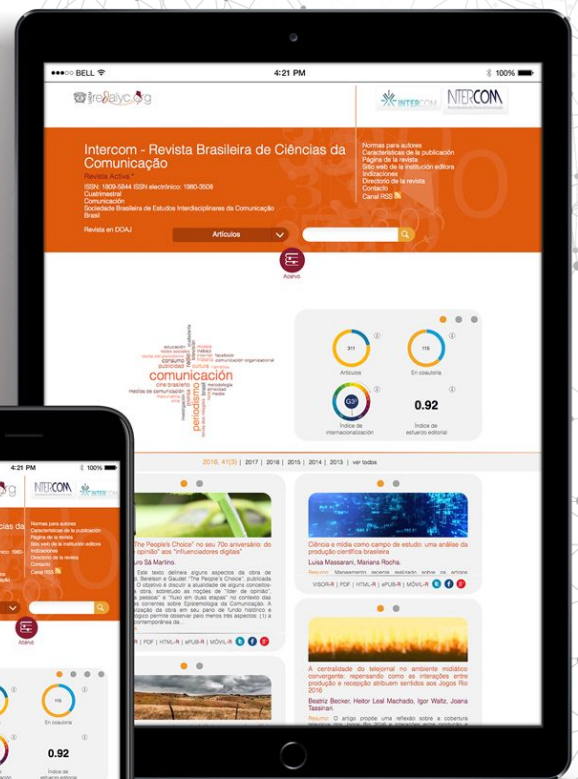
●●●○○ BELL 4:21 PM 100%

redalyc.org

INTERCOM INTERCOM

Intercom - Revista Brasileira de Ciências da Comunicação

Revista Activa *

ISSN: 1809-5844 ISSN electrónico: 1980-3508

Cuatrimestral

Comunicación

Sociedade Brasileira de Estudos Interdisciplinares da Comunicação

Brasil

Revista en DOAJ

Normas para autores
Características de la publicación
Página de la revista
Sitio web de la institución editora
Indizaciones
Directorio de la revista
Contacto
Canal RSS

Artículos

Acervo

comunicación periodismo publicidad consumo cultura

311 Artículos

115 En coautoría

G3 Índice de internacionalización

0.92 Índice de esfuerzo editorial

2018, 41(3) | 2017 | 2016 | 2015 | 2014 | 2013 | ver todos

"The People's Choice" no seu 70o aniversário: do "opinião" aos "influenciadores digitais"

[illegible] Sá Martino.

Ciência e mídia como campo de estudo: uma análise da produção científica brasileira

Luisa Massarani, Mariana Rocha.

VISOR-R | PDF | HTML-R | ePUB-R | MÓVIL-R

A centralidade do telejornal no ambiente midiático convergente: repensando como as interações entre produção e recepção atribuem sentidos aos Jogos Rio 2016

Beatriz Becker, Heitor Leal Machado, Igor Waltz, Joana Tassinari.

Resumo: O artigo propõe uma reflexão sobre a cobertura

4:21 PM 100%

Normas para autores
Características de la publicación
Página de la revista
Sitio web de la institución editora
Indizaciones
Directorio de la revista
Contacto
Canal RSS

Acervo

En coautoría

0.92

Índice de esfuerzo editorial